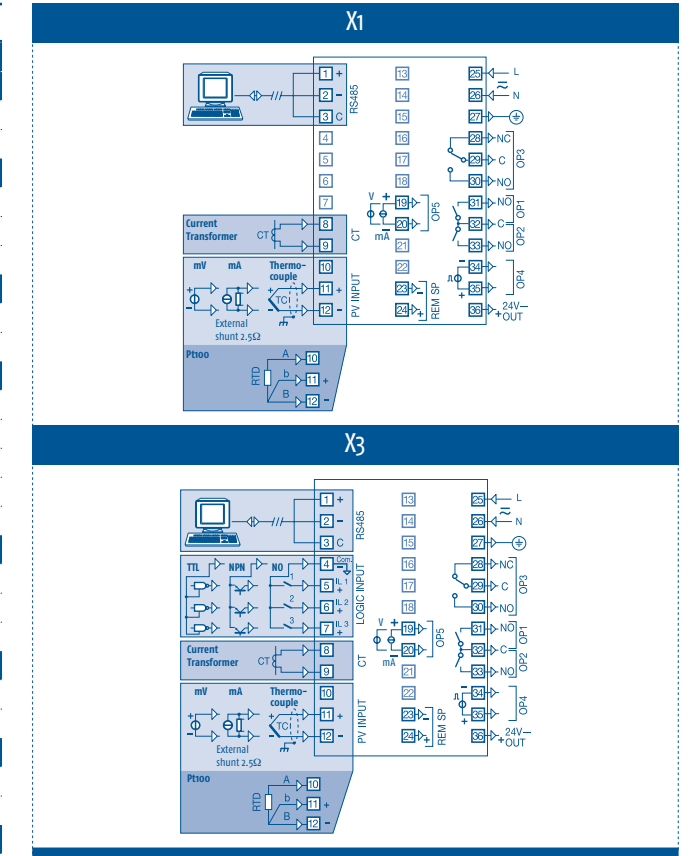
X1

1 +
2 −
3 C
RS485
4
5
6
7
Current Transformer
CT
8
9
CT
10
mV
mA
Thermo-couple
TC
11 +
12 −
PV INPUT
External shunt 2.5Ω
Pt100
A
b
B
RTD
10
11 +
12 −
13
14
15
16
17
18
V
mA
19 +
20 −
OP5
21
22
23 −
24 +
REM SP
25 L
26 N
27
28 NC
29 C
30 NO
OP3
31 NO
32 C
33 NO
OP1
OP2
34 −
35 +
OP4
36 + 24V− OUT

X3

1 +
2 −
3 C
RS485
TTL
NPN
NO
4 Com
5 IL 1 +
6 IL 2 +
7 IL 3 +
1
2
3
LOGIC INPUT
Current Transformer
CT
8
9
CT
10
mV
mA
Thermo-couple
TC
11 +
12 −
PV INPUT
External shunt 2.5Ω
Pt100
A
b
B
RTD
10
11 +
12 −
13
14
15
16
17
18
V
mA
19 +
20 −
OP5
21
22
23 −
24 +
REM SP
25 L
26 N
27
28 NC
29 C
30 NO
OP3
31 NO
32 C
33 NO
OP1
OP2
34 −
35 +
OP4
36 + 24V− OUT